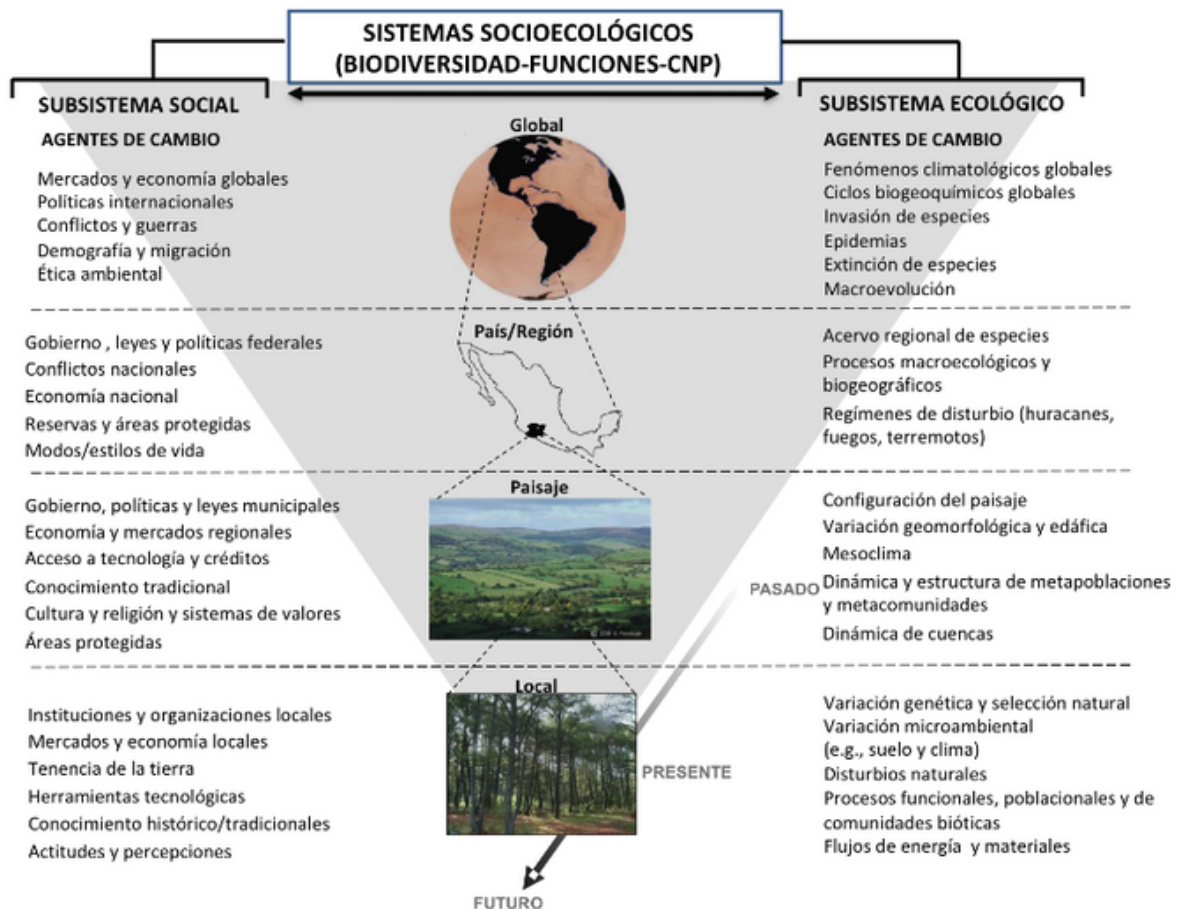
SISTEMAS SOCIOECOLÓGICOS
(BIODIVERSIDAD-FUNCIONES-CNP)

SUBSISTEMA SOCIAL

AGENTES DE CAMBIO

Mercados y economía globales
Políticas internacionales
Conflictos y guerras
Demografía y migración
Ética ambiental

Gobierno , leyes y políticas federales
Conflictos nacionales
Economía nacional
Reservas y áreas protegidas
Modos/estilos de vida

Gobierno, políticas y leyes municipales
Economía y mercados regionales
Acceso a tecnología y créditos
Conocimiento tradicional
Cultura y religión y sistemas de valores
Áreas protegidas

Instituciones y organizaciones locales
Mercados y economía locales
Tenencia de la tierra
Herramientas tecnológicas
Conocimiento histórico/tradicionales
Actitudes y percepciones

Global

País/Región

Paisaje

Local

PASADO

PRESENTE

FUTURO

SUBSISTEMA ECOLÓGICO

AGENTES DE CAMBIO

Fenómenos climatológicos globales
Ciclos biogeoquímicos globales
Invasión de especies
Epidemias
Extinción de especies
Macroevolución

Acervo regional de especies
Procesos macroecológicos y biogeográficos
Regímenes de disturbio (huracanes, fuegos, terremotos)

Configuración del paisaje
Variación geomorfológica y edáfica
Mesoclima
Dinámica y estructura de metapoblaciones y metacomunidades
Dinámica de cuencas

Variación genética y selección natural
Variación microambiental (e.g., suelo y clima)
Disturbios naturales
Procesos funcionales, poblacionales y de comunidades bióticas
Flujos de energía y materiales